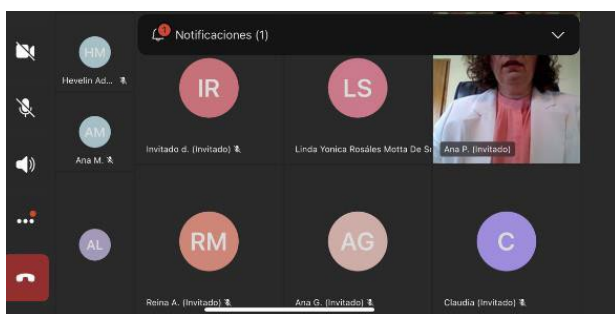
Notificaciones (1)

HM
Hevelin Ad...

AM
Ana M.

AL

IR
Invitado d. (Invitado)

LS
Linda Yonica Rosáles Motta De S

Ana P. (Invitado)

RM
Reina A. (Invitado)

AG
Ana G. (Invitado)

C
Claudia (Invitado)